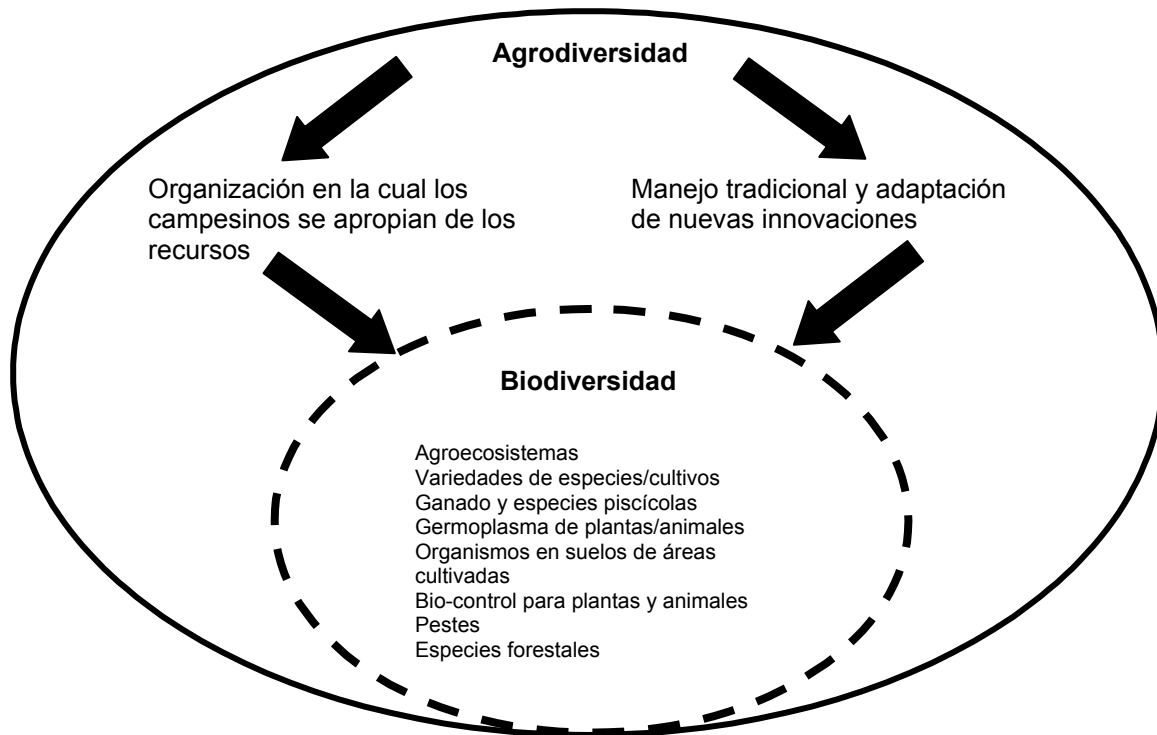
**Agrodiversidad**

Organización en la cual los campesinos se apropian de los recursos

Manejo tradicional y adaptación de nuevas innovaciones

**Biodiversidad**

Agroecosistemas
Variedades de especies/cultivos
Ganado y especies piscícolas
Germoplasma de plantas/animales
Organismos en suelos de áreas cultivadas
Bio-control para plantas y animales
Pestes
Especies forestales